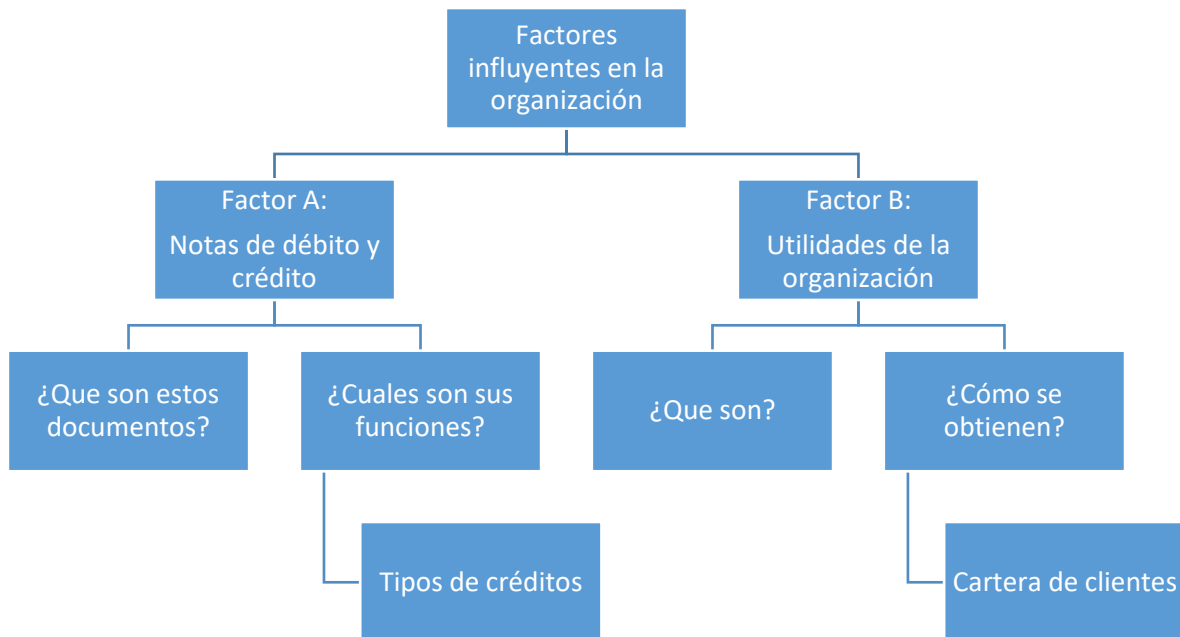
Factores influyentes en la organización

Factor A:
Notas de débito y crédito

Factor B:
Utilidades de la organización

¿Que son estos documentos?

¿Cuales son sus funciones?

Tipos de créditos

¿Que son?

¿Cómo se obtienen?

Cartera de clientes